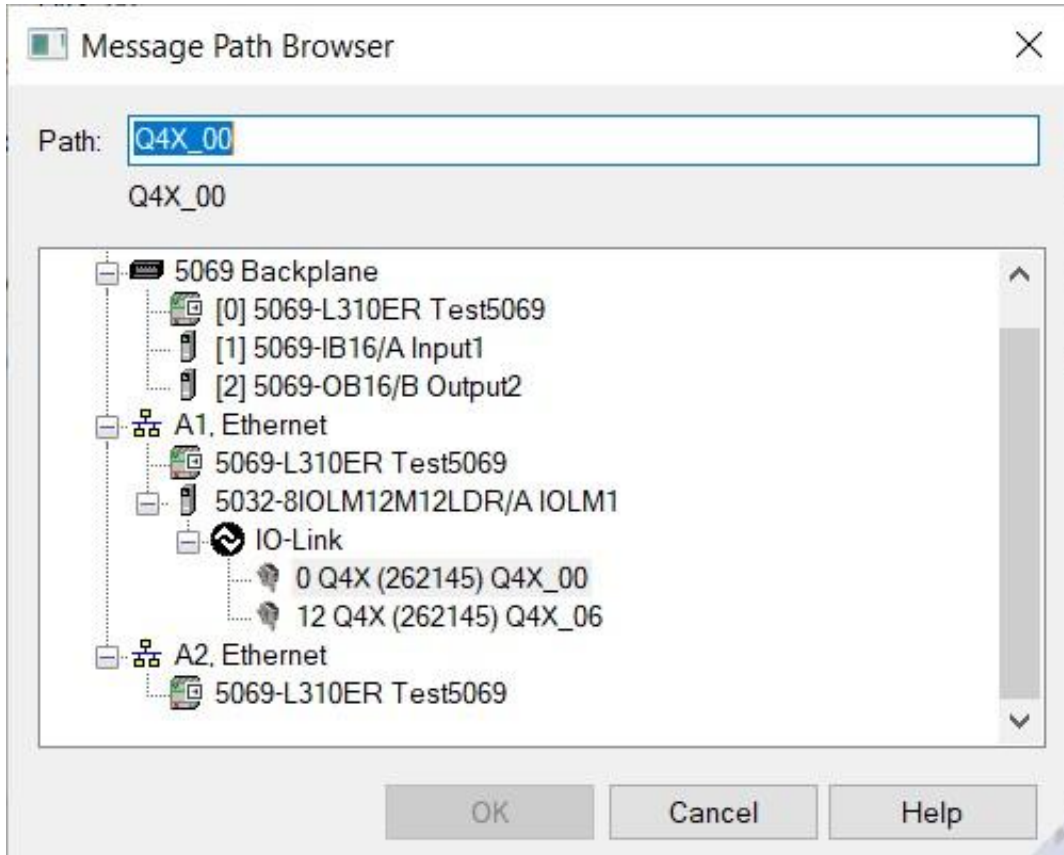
Message Path Browser

Path: Q4X_00

Q4X_00

5069 Backplane
[0] 5069-L310ER Test5069
[1] 5069-IB16/A Input1
[2] 5069-OB16/B Output2
A1, Ethernet
5069-L310ER Test5069
5032-8IOLM12M12LDR/A IOLM1
IO-Link
0 Q4X (262145) Q4X_00
12 Q4X (262145) Q4X_06
A2, Ethernet
5069-L310ER Test5069

OK Cancel Help